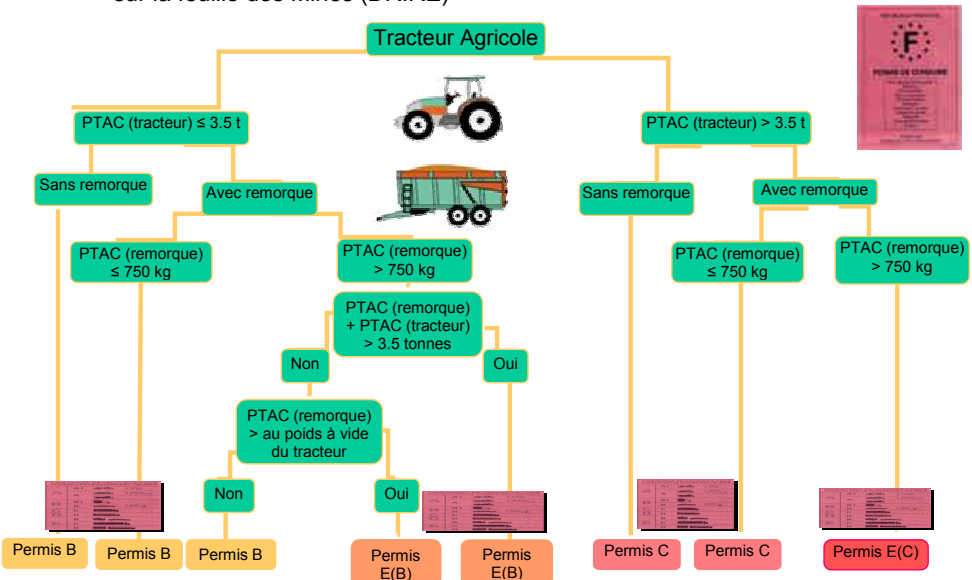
sur la feuille des Mines (DRIRE)

Tracteur Agricole

PTAC (tracteur) ≤ 3.5 t

PTAC (tracteur) > 3.5 t

Sans remorque

Avec remorque

Sans remorque

Avec remorque

PTAC (remorque) ≤ 750 kg

PTAC (remorque) > 750 kg

PTAC (remorque) ≤ 750 kg

PTAC (remorque) > 750 kg

PTAC (remorque) + PTAC (tracteur) > 3.5 tonnes

Non

Oui

PTAC (remorque) > au poids à vide du tracteur

Non

Oui

Permis B

Permis B

Permis B

Permis E(B)

Permis E(B)

Permis C

Permis C

Permis E(C)

F

PERMIS DE CONDUIRE